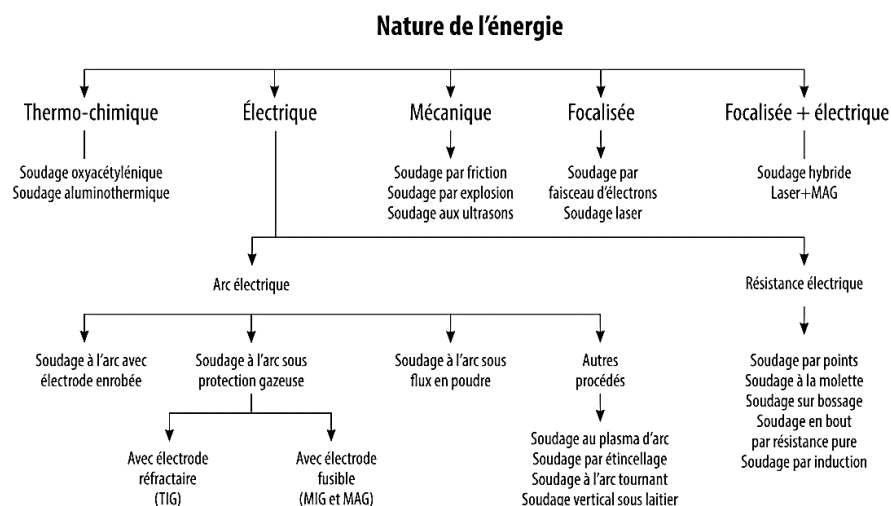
Nature de l'énergie

Thermo-chimique

Soudage oxyacétylénique
Soudage aluminothermique

Électrique

Mécanique

Soudage par friction
Soudage par explosion
Soudage aux ultrasons

Focalisée

Soudage par faisceau d'électrons
Soudage laser

Focalisée + électrique

Soudage hybride
Laser+MAG

Arc électrique

Soudage à l'arc avec électrode enrobée

Soudage à l'arc sous protection gazeuse

Avec électrode réfractaire (TIG)

Avec électrode fusible (MIG et MAG)

Soudage à l'arc sous flux en poudre

Autres procédés

Soudage au plasma d'arc
Soudage par étincellage
Soudage à l'arc tournant
Soudage vertical sous laitier

Résistance électrique

Soudage par points
Soudage à la molette
Soudage sur bossage
Soudage en bout par résistance pure
Soudage par induction